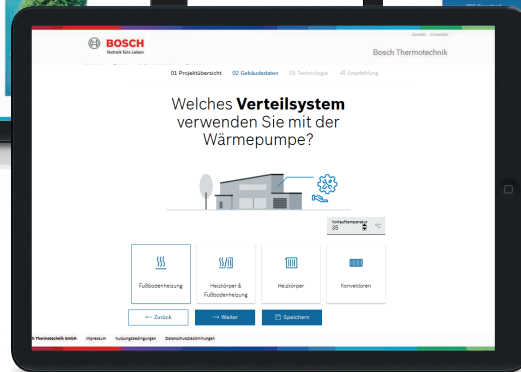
BOSCH
Technik fürs Leben

Kontakt Anmelden

Bosch Thermotechnik

01 Projektübersicht 02 Gebäudedaten 03 Technologie 04 Empfehlung

Welches **Verteilsystem** verwenden Sie mit der Wärmepumpe?

Vorlauftemperatur
35 °C

Fußbodenheizung

Heizkörper & Fußbodenheizung

Heizkörper

Konvektoren

← Zurück

→ Weiter

Speichern

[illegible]h Thermotechnik GmbH Impressum Nutzungsbedingungen Datenschutzbestimmungen